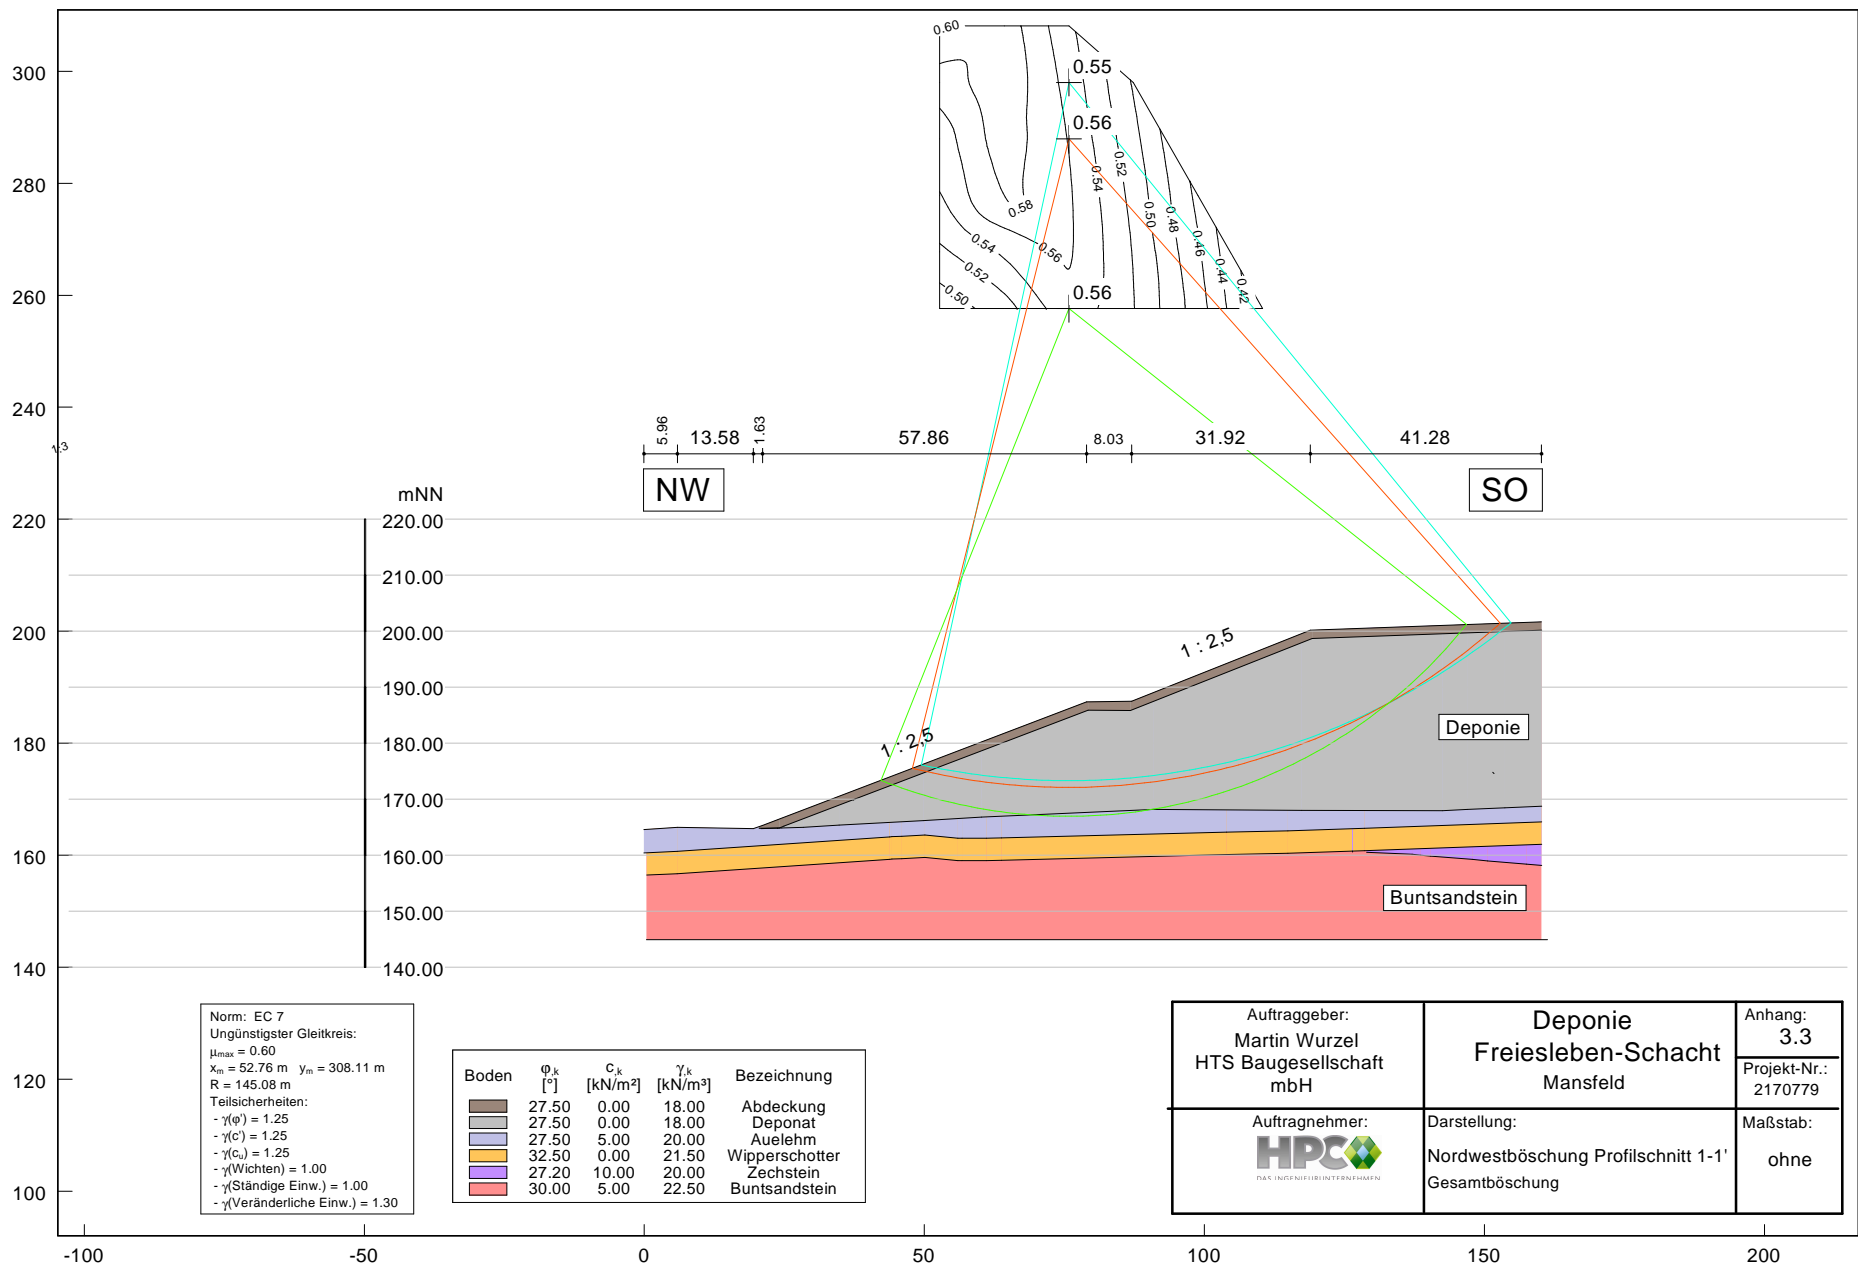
300
280
260
240
220
200
180
160
140
120
100

0.60
0.55
0.56
0.56
0.58
0.54
0.56
0.52
0.50
0.54
0.52
0.50
0.48
0.46
0.44
0.42

1:3

5.96 13.58 1.63 57.86 8.03 31.92 41.28

NW
SO

mNN
220.00
210.00
200.00
190.00
180.00
170.00
160.00
150.00
140.00

1 : 2,5
1 : 2,5

Deponie
Buntsandstein

Norm: EC 7
Ungünstigster Gleitkreis:
$\mu_{max}$ = 0.60
$x_m$ = 52.76 m $y_m$ = 308.11 m
R = 145.08 m
Teilsicherheiten:
- γ(φ') = 1.25
- γ(c') = 1.25
- γ($c_u$) = 1.25
- γ(Wichten) = 1.00
- γ(Ständige Einw.) = 1.00
- γ(Veränderliche Einw.) = 1.30

| Boden | $\varphi_{,k}$ [°] | $c_{,k}$ [kN/m²] | $\gamma_{,k}$ [kN/m³] | Bezeichnung |
|---|---|---|---|---|
| | 27.50 | 0.00 | 18.00 | Abdeckung |
| | 27.50 | 0.00 | 18.00 | Deponat |
| | 27.50 | 5.00 | 20.00 | Auelehm |
| | 32.50 | 0.00 | 21.50 | Wipperschotter |
| | 27.20 | 10.00 | 20.00 | Zechstein |
| | 30.00 | 5.00 | 22.50 | Buntsandstein |

Auftraggeber:
Martin Wurzel
HTS Baugesellschaft mbH

Deponie
Freiesleben-Schacht
Mansfeld

Anhang:
3.3
Projekt-Nr.:
2170779

Auftragnehmer:
HPC
DAS INGENIEURUNTERNEHMEN

Darstellung:
Nordwestböschung Profilschnitt 1-1'
Gesamtböschung

Maßstab:
ohne

-100 -50 0 50 100 150 200